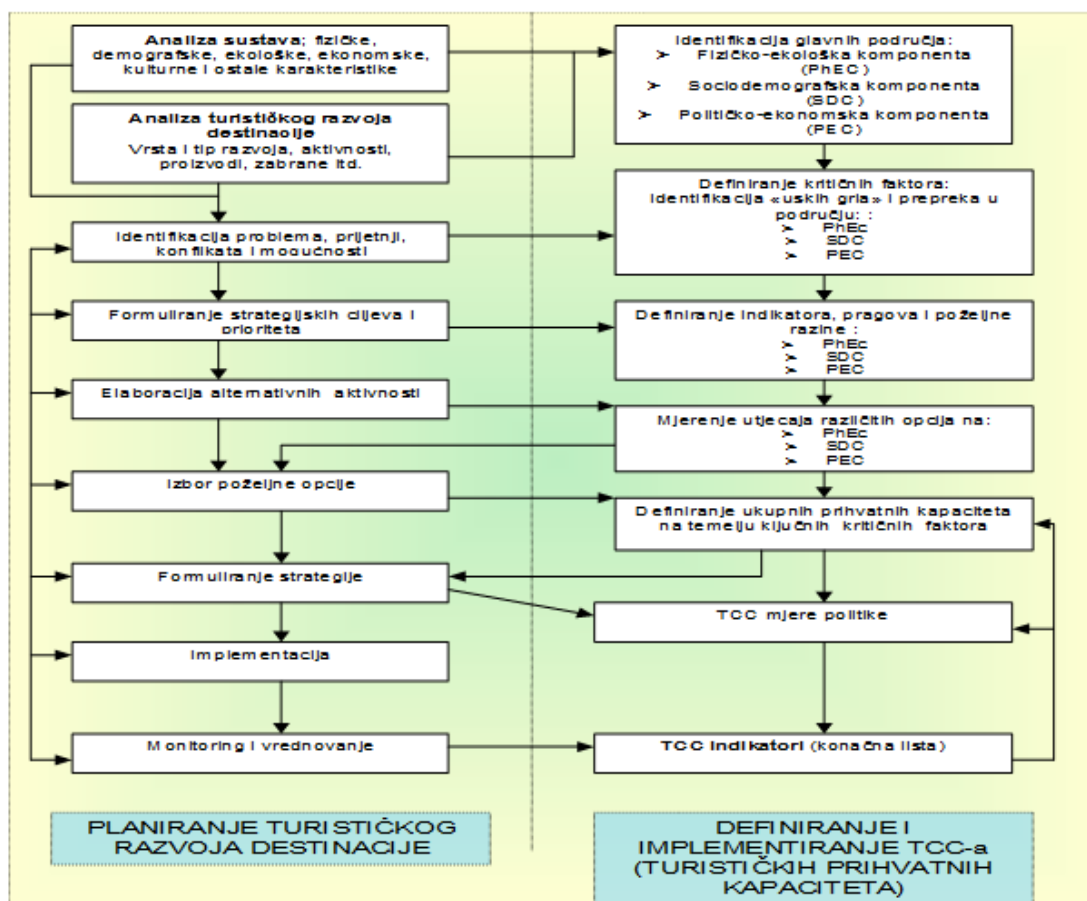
Analiza sustava; fizičke, demografske, ekološke, ekonomske, kulturne i ostale karakteristike

Analiza turističkog razvoja destinacije
Vrsta i tip razvoja, aktivnosti, proizvodi, zabrane itd.

Identifikacija problema, prijetnji, konflikata i mogućnosti

Formuliranje strategijskih ciljeva i prioriteta

Elaboracija alternativnih aktivnosti

Izbor poželjne opcije

Formuliranje strategije

Implementacija

Monitoring i vrednovanje

Identifikacija glavnih područja:
➢ Fizičko-ekološka komponenta (PhEC)
➢ Sociodemografska komponenta (SDC)
➢ Političko-ekonomska komponenta (PEC)

Definiranje kritičnih faktora: identifikacija «uskih grla» i prepreka u području: :
➢ PhEc
➢ SDC
➢ PEC

Definiranje indikatora, pragova i poželjne razine :
➢ PhEc
➢ SDC
➢ PEC

Mjerenje utjecaja različitih opcija na:
➢ PhEc
➢ SDC
➢ PEC

Definiranje ukupnih prihvatnih kapaciteta na temelju ključnih kritičnih faktora

TCC mjere politike

TCC indikatori (konačna lista)

PLANIRANJE TURISTIČKOG RAZVOJA DESTINACIJE

DEFINIRANJE I IMPLEMENTIRANJE TCC-a (TURISTIČKIH PRIHVATNIH KAPACITETA)